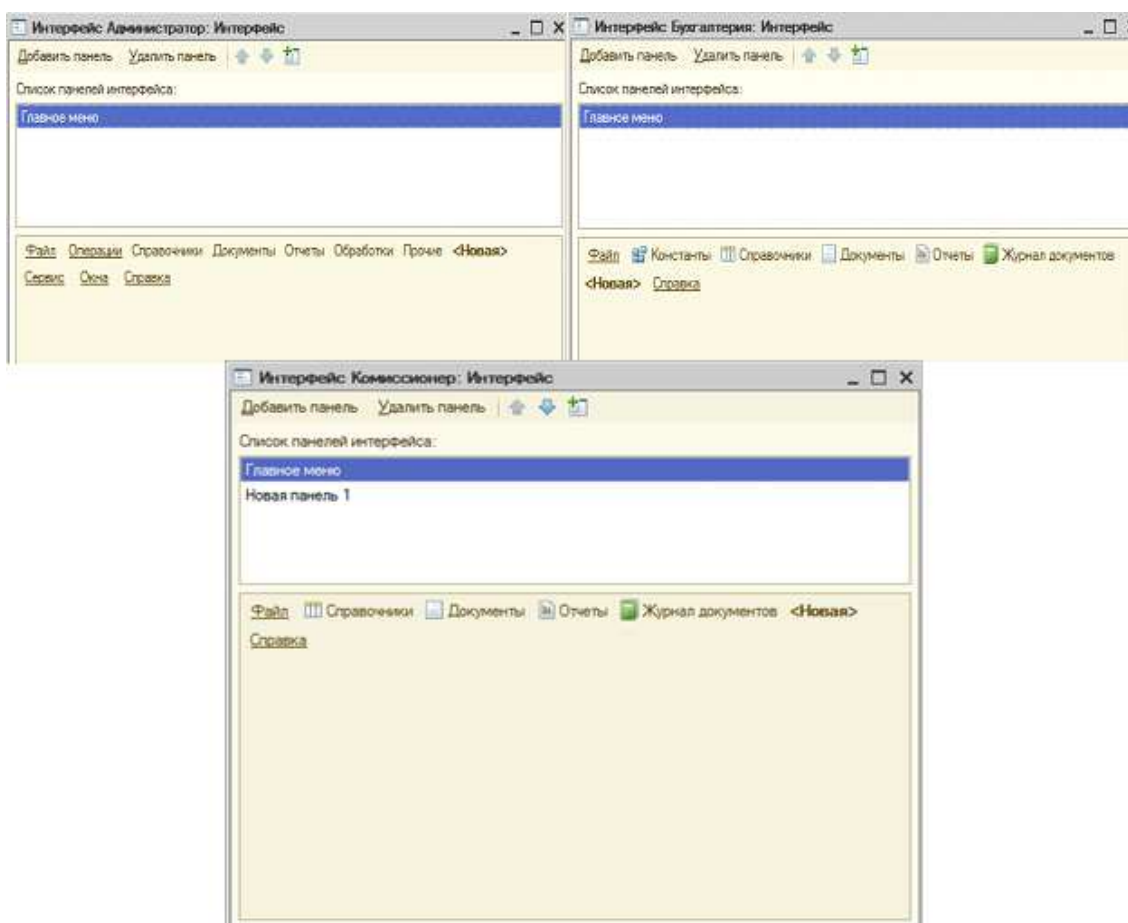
Интерфейс Администратор: Интерфейс
_ □ ×
Добавить панель Удалить панель
Список панелей интерфейса:
Главное меню
Файл Операции Справочники Документы Отчеты Обработки Прочие <Новая> Сервис Окна Справка

Интерфейс Бухгалтерия: Интерфейс
_ □
Добавить панель Удалить панель
Список панелей интерфейса:
Главное меню
Файл Константы Справочники Документы Отчеты Журнал документов <Новая> Справка

Интерфейс Комиссионер: Интерфейс
_ □ ×
Добавить панель Удалить панель
Список панелей интерфейса:
Главное меню
Новая панель 1
Файл Справочники Документы Отчеты Журнал документов <Новая> Справка